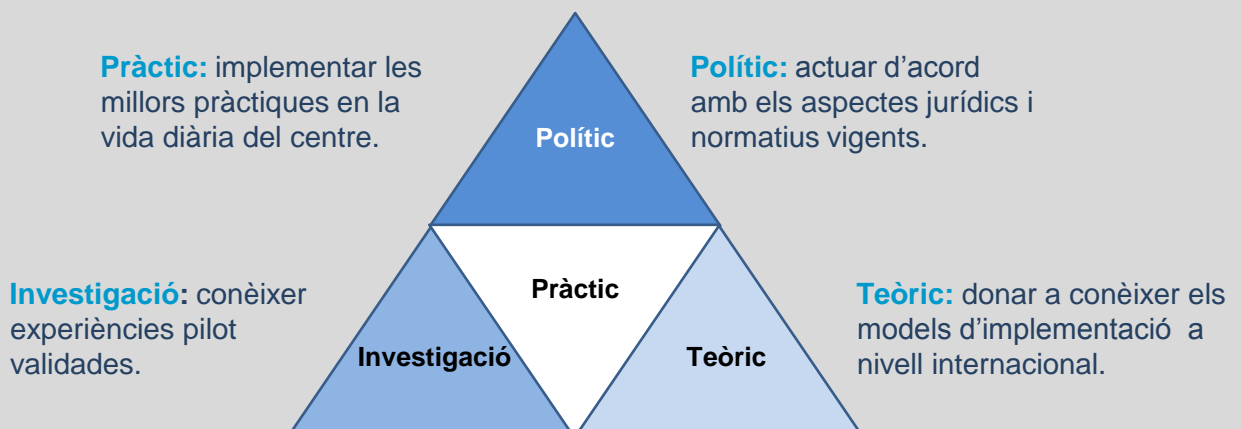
**Pràctic:** implementar les millors pràctiques en la vida diària del centre.

Polític

**Polític:** actuar d'acord amb els aspectes jurídics i normatius vigents.

**Investigació:** conèixer experiències pilot validades.

Pràctic

Investigació

Teòric

**Teòric:** donar a conèixer els models d'implementació a nivell internacional.